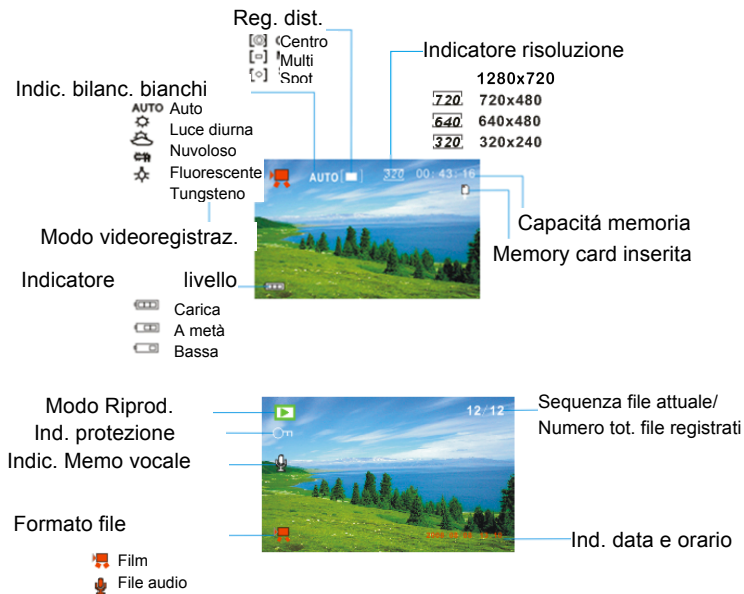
Reg. dist.
Centro
Multi
Spot

Indicatore risoluzione
1280x720
720 720x480
640 640x480
320 320x240

Indic. bilanc. bianchi
AUTO Auto
Luce diurna
Nuvoloso
Fluorescente
Tungsteno

AUTO 320 00:43:16

Capacitá memoria
Memory card inserita

Modo videoregistraz.

Indicatore livello
Carica
A metà
Bassa

Modo Riprod.
Ind. protezione
Indic. Memo vocale
12/12
Sequenza file attuale/
Numero tot. file registrati

Formato file
Film
File audio

Ind. data e orario